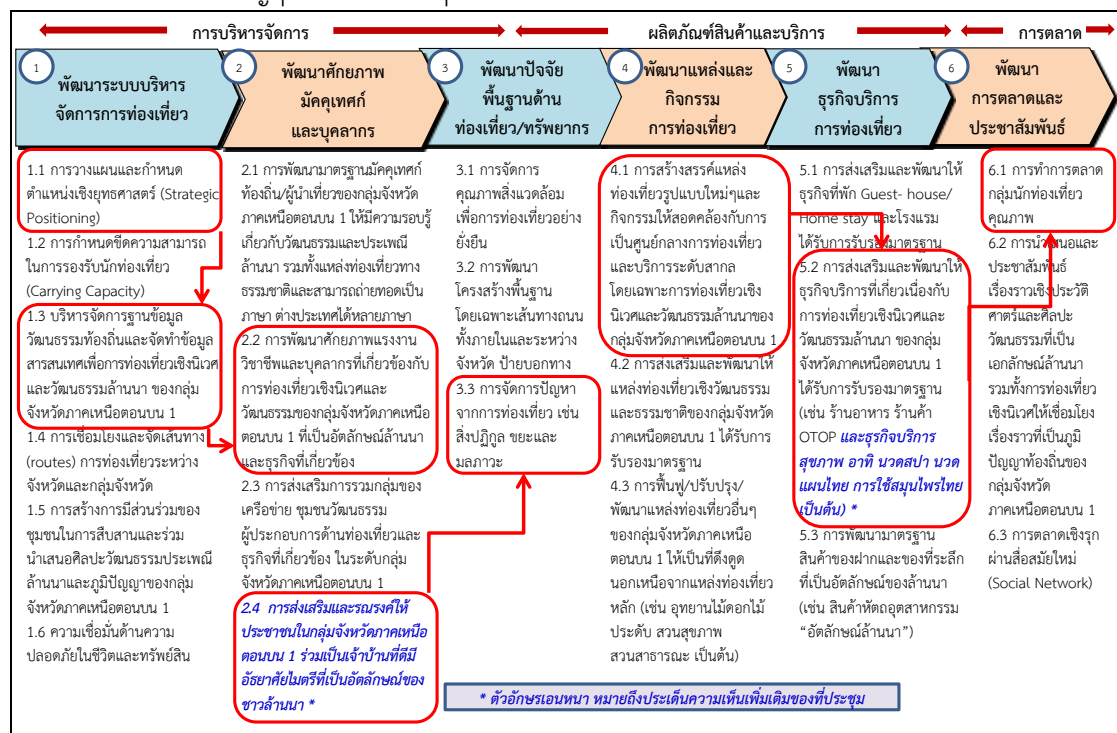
การบริหารจัดการ

ผลิตภัณฑ์สินค้าและบริการ

การตลาด

1 พัฒนาระบบบริหารจัดการการท่องเที่ยว

2 พัฒนาศักยภาพมัคคุเทศก์และบุคลากร

3 พัฒนาปัจจัยพื้นฐานด้านท่องเที่ยว/ทรัพยากร

4 พัฒนาแหล่งและกิจกรรมการท่องเที่ยว

5 พัฒนาธุรกิจบริการการท่องเที่ยว

6 พัฒนาการตลาดและประชาสัมพันธ์

1.1 การวางแผนและกำหนดตำแหน่งเชิงยุทธศาสตร์ (Strategic Positioning)

1.2 การกำหนดขีดความสามารถในการรองรับนักท่องเที่ยว (Carrying Capacity)

1.3 บริหารจัดการฐานข้อมูลวัฒนธรรมท้องถิ่นและจัดทำข้อมูลสารสนเทศเพื่อการท่องเที่ยวเชิงนิเวศและวัฒนธรรมล้านนา ของกลุ่มจังหวัดภาคเหนือตอนบน 1

1.4 การเชื่อมโยงและจัดเส้นทาง (routes) การท่องเที่ยวระหว่างจังหวัดและกลุ่มจังหวัด

1.5 การสร้างการมีส่วนร่วมของชุมชนในการสืบสานและร่วมนำเสนอศิลปะวัฒนธรรมประเพณีล้านนาและภูมิปัญญาของกลุ่มจังหวัดภาคเหนือตอนบน 1

1.6 ความเชื่อมั่นด้านความปลอดภัยในชีวิตและทรัพย์สิน

2.1 การพัฒนามาตรฐานมัคคุเทศก์ท้องถิ่น/ผู้นำเที่ยวของกลุ่มจังหวัดภาคเหนือตอนบน 1 ให้มีความรอบรู้เกี่ยวกับวัฒนธรรมและประเพณีล้านนา รวมทั้งแหล่งท่องเที่ยวทางธรรมชาติและสามารถถ่ายทอดเป็นภาษา ต่างประเทศได้หลายภาษา

2.2 การพัฒนาศักยภาพแรงงานวิชาชีพและบุคลากรที่เกี่ยวข้องกับการท่องเที่ยวเชิงนิเวศและวัฒนธรรมของกลุ่มจังหวัดภาคเหนือตอนบน 1 ที่เป็นอัตลักษณ์ล้านนาและธุรกิจที่เกี่ยวข้อง

2.3 การส่งเสริมการรวมกลุ่มของเครือข่าย ชุมชนวัฒนธรรม ผู้ประกอบการด้านท่องเที่ยวและธุรกิจที่เกี่ยวข้อง ในระดับกลุ่มจังหวัดภาคเหนือตอนบน 1

2.4 การส่งเสริมและรณรงค์ให้ประชาชนในกลุ่มจังหวัดภาคเหนือตอนบน 1 ร่วมเป็นเจ้าบ้านที่ดีมีอัธยาศัยไมตรีที่เป็นอัตลักษณ์ของชาวล้านนา *

3.1 การจัดการคุณภาพสิ่งแวดล้อมเพื่อการท่องเที่ยวอย่างยั่งยืน

3.2 การพัฒนาโครงสร้างพื้นฐาน โดยเฉพาะเส้นทางถนนทั้งภายในและระหว่างจังหวัด ป้ายบอกทาง

3.3 การจัดการปัญหาจากการท่องเที่ยว เช่น สิ่งปฏิกูล ขยะและมลภาวะ

4.1 การสร้างสรรค์แหล่งท่องเที่ยวรูปแบบใหม่ๆและกิจกรรมให้สอดคล้องกับการเป็นศูนย์กลางการท่องเที่ยวและบริการระดับสากล โดยเฉพาะการท่องเที่ยวเชิงนิเวศและวัฒนธรรมล้านนาของกลุ่มจังหวัดภาคเหนือตอนบน 1

4.2 การส่งเสริมและพัฒนาให้แหล่งท่องเที่ยวเชิงวัฒนธรรมและธรรมชาติของกลุ่มจังหวัดภาคเหนือตอนบน 1 ได้รับการรับรองมาตรฐาน

4.3 การฟื้นฟู/ปรับปรุง/พัฒนาแหล่งท่องเที่ยวอื่นๆ ของกลุ่มจังหวัดภาคเหนือตอนบน 1 ให้เป็นที่ดึงดูดนอกเหนือจากแหล่งท่องเที่ยวหลัก (เช่น อุทยานไม้ดอกไม้ประดับ สวนสุขภาพ สวนสาธารณะ เป็นต้น)

5.1 การส่งเสริมและพัฒนาให้ธุรกิจที่พัก Guest- house/ Home stay และโรงแรมได้รับการรับรองมาตรฐาน

5.2 การส่งเสริมและพัฒนาให้ธุรกิจบริการที่เกี่ยวเนื่องกับการท่องเที่ยวเชิงนิเวศและวัฒนธรรมล้านนา ของกลุ่มจังหวัดภาคเหนือตอนบน 1 ได้รับการรับรองมาตรฐาน (เช่น ร้านอาหาร ร้านค้า OTOP และธุรกิจบริการสุขภาพ อาทิ นวดสปา นวดแผนไทย การใช้สมุนไพรไทย เป็นต้น) *

5.3 การพัฒนามาตรฐานสินค้าของฝากและของที่ระลึกที่เป็นอัตลักษณ์ของล้านนา (เช่น สินค้าหัตถอุตสาหกรรม “อัตลักษณ์ล้านนา”)

6.1 การทำการตลาดกลุ่มนักท่องเที่ยวคุณภาพ

6.2 การนำเสนอและประชาสัมพันธ์เรื่องราวเชิงประวัติศาสตร์และศิลปะวัฒนธรรมที่เป็นเอกลักษณ์ล้านนา รวมทั้งการท่องเที่ยวเชิงนิเวศให้เชื่อมโยงเรื่องราวที่เป็นภูมิปัญญาท้องถิ่นของกลุ่มจังหวัดภาคเหนือตอนบน 1

6.3 การตลาดเชิงรุกผ่านสื่อสมัยใหม่ (Social Network)

* ตัวอักษรเอนหนา หมายถึงประเด็นความเห็นเพิ่มเติมของที่ประชุม